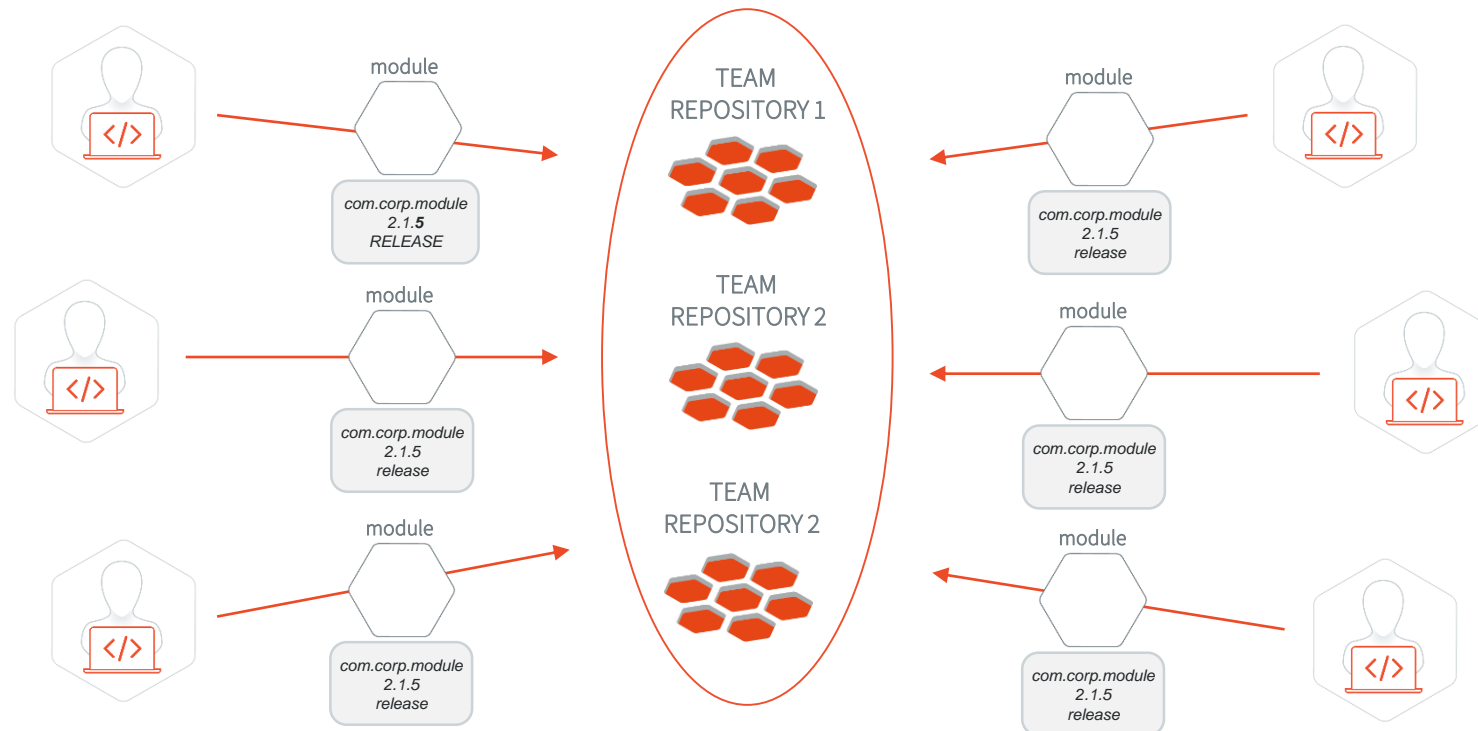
module

com.corp.module
2.1.5
RELEASE

TEAM
REPOSITORY 1

module

com.corp.module
2.1.5
release

module

com.corp.module
2.1.5
release

TEAM
REPOSITORY 2

module

com.corp.module
2.1.5
release

module

com.corp.module
2.1.5
release

TEAM
REPOSITORY 2

module

com.corp.module
2.1.5
release